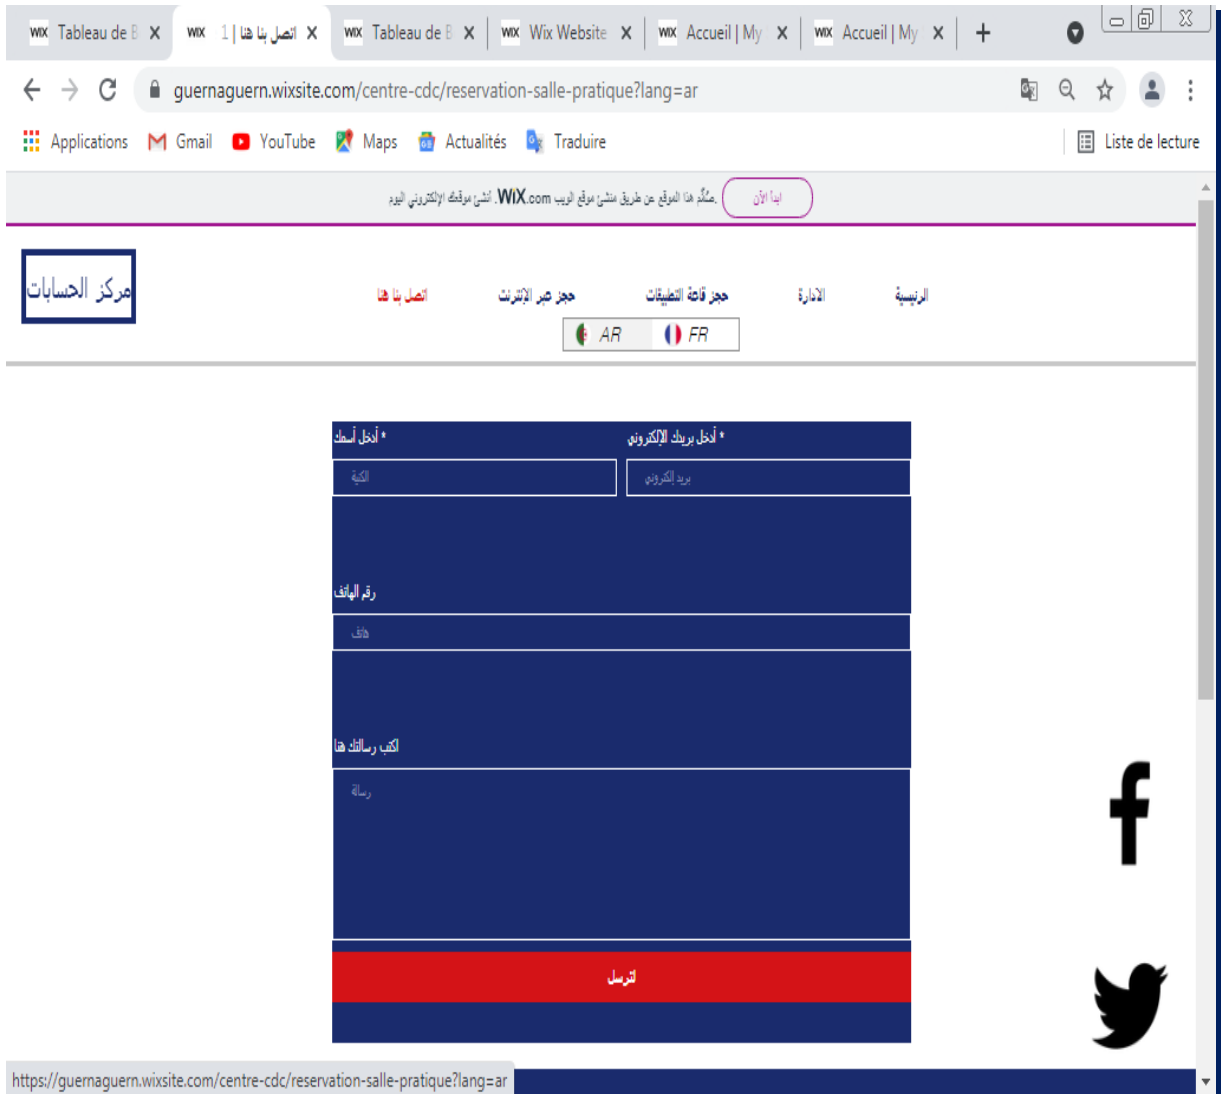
WIX Tableau de B X WIX اتصل بنا هنا | 1 X WIX Tableau de B X WIX Wix Website X WIX Accueil | My X WIX Accueil | My X +

guernaguern.wixsite.com/centre-cdc/reservation-salle-pratique?lang=ar

Applications Gmail YouTube Maps Actualités Traduire Liste de lecture

.صُمّم هذا الموقع عن طريق منشئ موقع الويب WIX.com. أنشئ موقعك الإلكتروني اليوم ابدأ الآن

مركز الحسابات

الرئيسية الادارة حجز قاعة التطبيقات حجز عبر الإنترنت اتصل بنا هنا

AR FR

* أدخل بريدك الإلكتروني * أدخل أسمك

بريد إلكتروني الكنية

رقم الهاتف

هاتف

اكتب رسالتك هنا

رسالة

أترسل

https://guernaguern.wixsite.com/centre-cdc/reservation-salle-pratique?lang=ar